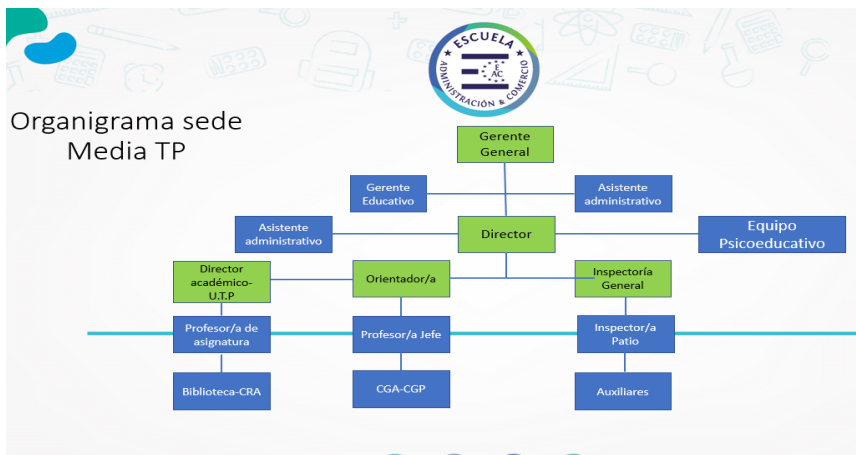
ESCUELA
E AC
ADMINISTRACIÓN & COMERCIO

Organigrama sede Media TP

Gerente General

Gerente Educativo

Asistente administrativo

Asistente administrativo

Director

Equipo Psicoeducativo

Director académico-U.T.P

Orientador/a

Inspectoría General

Profesor/a de asignatura

Profesor/a Jefe

Inspector/a Patio

Biblioteca-CRA

CGA-CGP

Auxiliares